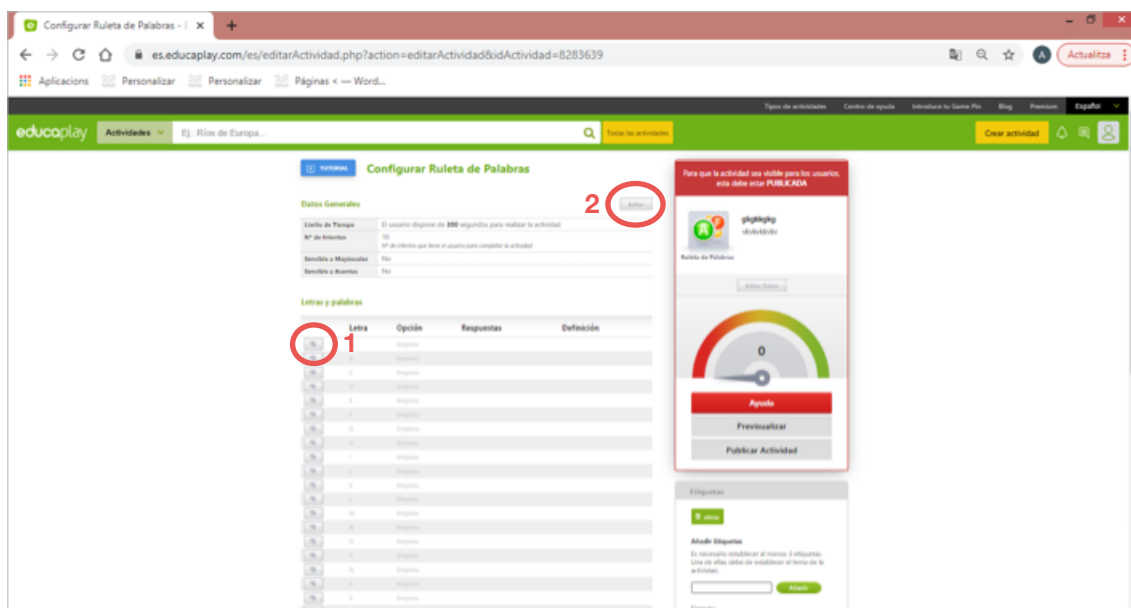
Configurar Ruleta de Palabras - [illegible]

es.educaplay.com/es/editarActividad.php?action=editarActividad&idActividad=8283639

Actualiza

Aplicaciones Personalizar Personalizar Páginas < — Word...

Tipos de actividades Centro de ayuda Introduce tu Game Pin Blog Premium Español

educaplay Actividades Ej.: Ríos de Europa... Todas las actividades Crear actividad

TUTORIAL Configurar Ruleta de Palabras

Datos Generales

2 Editar

| Límite de Tiempo | El usuario dispone de 300 segundos para realizar la actividad |
|---|---|
| Nº de Intentos | 10 Nº de intentos que tiene el usuario para completar la actividad |
| Sensible a Mayúsculas | No |
| Sensible a Acentos | No |

Letras y palabras

| | Letra | Opción | Respuestas | Definición |
|---|---|---|---|---|
| 1 | | Empieza | | |

Para que la actividad sea visible para los usuarios, esta debe estar PUBLICADA

gkgkkgkg
vbvbvbvbv

Ruleta de Palabras

Editar Datos

0

Ayuda

Previsualizar

Publicar Actividad

Etiquetas

Añadir Etiquetas

Es necesario establecer al menos 3 etiquetas. Una de ellas debe de establecer el tema de la actividad.

Añadir